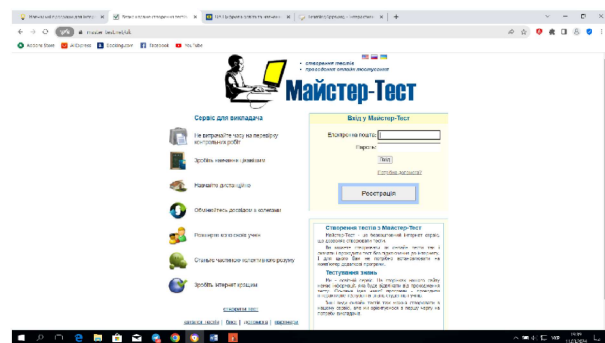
• створення тестів
• проходження онлайн тестування

Майстер-Тест

Сервіс для викладача

Не витрачайте часу на перевірку контрольних робіт

Зробіть навчання цікавішим

Навчайте дистанційно

Обмінюйтесь досвідом з колегами

Розширте кругозір учнів

Отримуйте чесні оцінки

Зробіть Інтернет кращим

створити тест

Вхід у Майстер-Тест

Електронна пошта:

Пароль:

Вхід

Реєстрація

Створення тестів з Майстер-Тест

Тестування знань

Facebook

YouTube